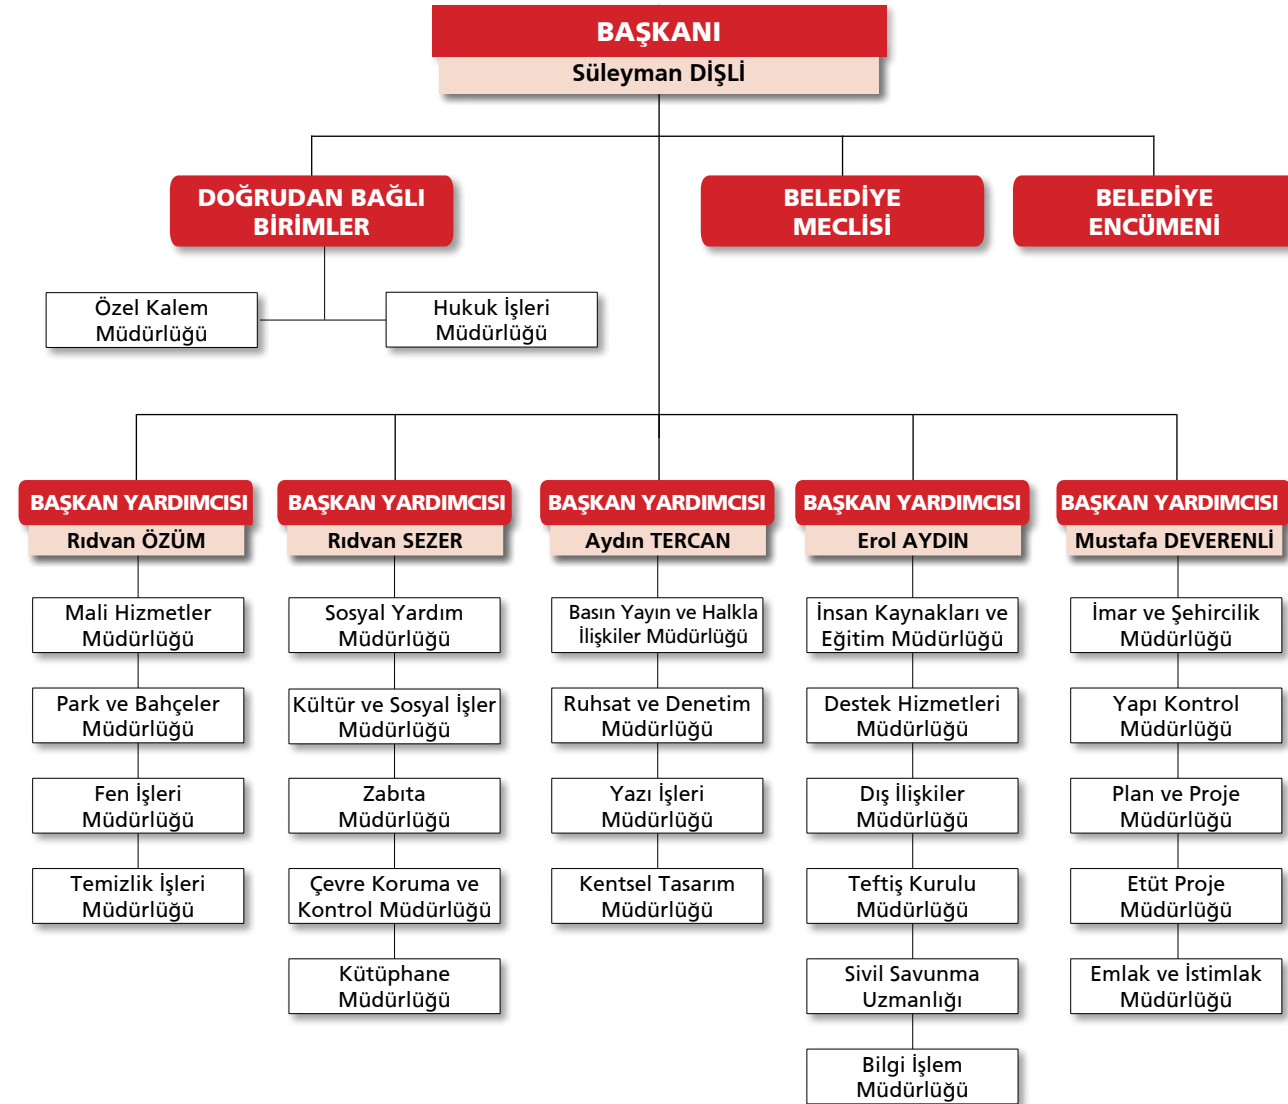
BAŞKANI
Süleyman DİŞLİ

DOĞRUDAN BAĞLI BİRİMLER

BELEDİYE MECLİSİ

BELEDİYE ENCÜMENİ

Özel Kalem Müdürlüğü

Hukuk İşleri Müdürlüğü

BAŞKAN YARDIMCISI
Rıdvan ÖZÜM

Mali Hizmetler Müdürlüğü

Park ve Bahçeler Müdürlüğü

Fen İşleri Müdürlüğü

Temizlik İşleri Müdürlüğü

BAŞKAN YARDIMCISI
Rıdvan SEZER

Sosyal Yardım Müdürlüğü

Kültür ve Sosyal İşler Müdürlüğü

Zabıta Müdürlüğü

Çevre Koruma ve Kontrol Müdürlüğü

Kütüphane Müdürlüğü

BAŞKAN YARDIMCISI
Aydın TERCAN

Basın Yayın ve Halkla İlişkiler Müdürlüğü

Ruhsat ve Denetim Müdürlüğü

Yazı İşleri Müdürlüğü

Kentsel Tasarım Müdürlüğü

BAŞKAN YARDIMCISI
Erol AYDIN

İnsan Kaynakları ve Eğitim Müdürlüğü

Destek Hizmetleri Müdürlüğü

Dış İlişkiler Müdürlüğü

Teftiş Kurulu Müdürlüğü

Sivil Savunma Uzmanlığı

Bilgi İşlem Müdürlüğü

BAŞKAN YARDIMCISI
Mustafa DEVERENLİ

İmar ve Şehircilik Müdürlüğü

Yapı Kontrol Müdürlüğü

Plan ve Proje Müdürlüğü

Etüt Proje Müdürlüğü

Emlak ve İstimlak Müdürlüğü